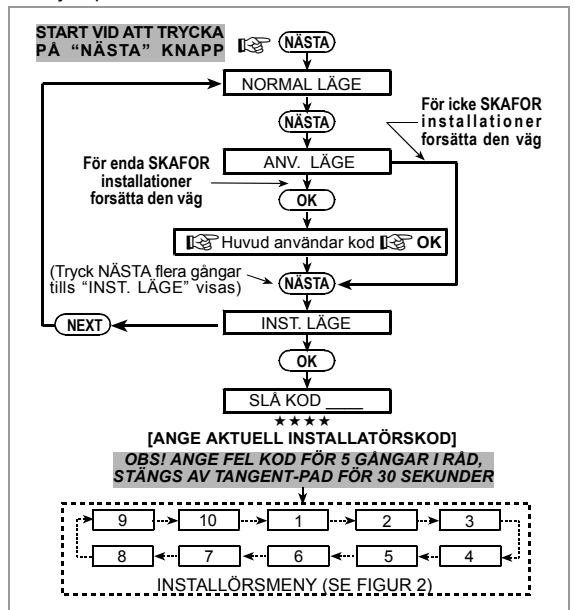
START VID ATT TRYCKA PÅ "NÄSTA" KNAPP

NÄSTA

NORMAL LÄGE

NÄSTA

För icke SKAFOR installationer forsätta den väg

För enda SKAFOR installationer forsätta den väg

ANV. LÄGE

OK

Huvud användar kod OK

(Tryck NÄSTA flera gångar tills "INST. LÄGE" visas)

NÄSTA

NEXT

INST. LÄGE

OK

SLÅ KOD ____

★★★★

[ANGE AKTUELL INSTALLATÖRSKOD]

OBS! ANGE FEL KOD FÖR 5 GÅNGAR I RÅD, STÄNGS AV TANGENT-PAD FÖR 30 SEKUNDER

9 10 1 2 3

8 7 6 5 4

INSTALLÖRSMENY (SE FIGUR 2)